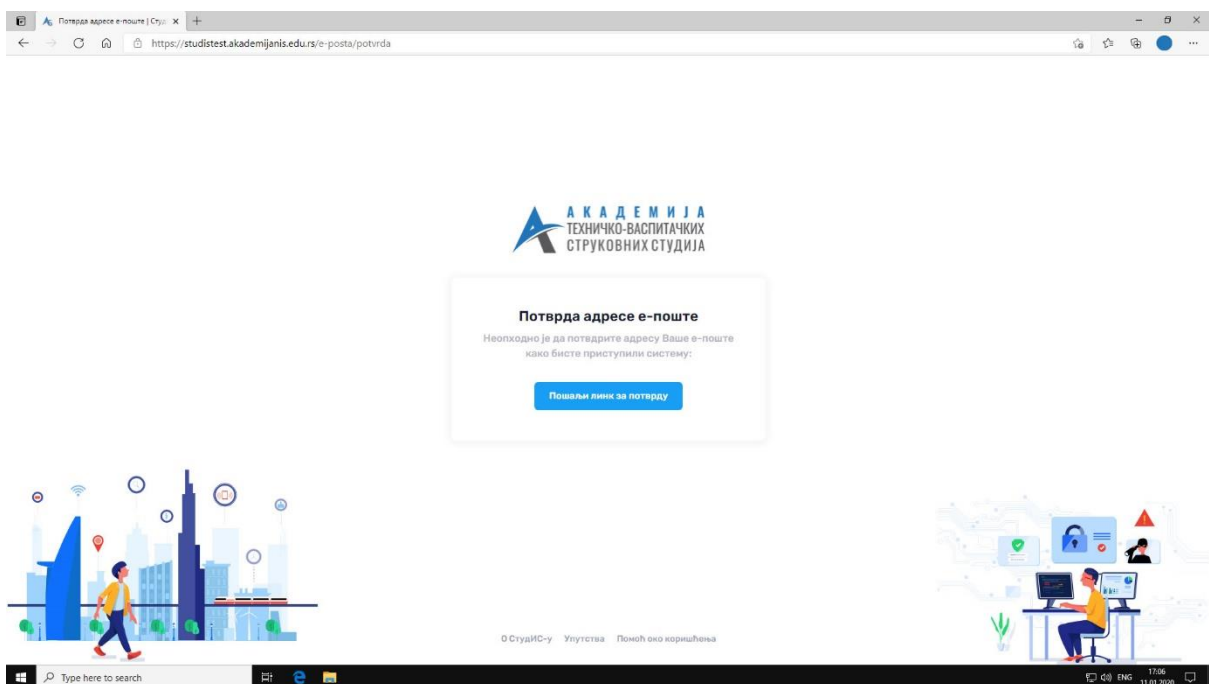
Потврда адресе е-поште | Студ ×
https://studistest.akademijanis.edu.rs/e-posta/potvrda

АКАДЕМИЈА
ТЕХНИЧКО-ВАСПИТАЧКИХ
СТРУКОВНИХ СТУДИЈА

Потврда адресе е-поште
Неопходно је да потврдите адресу Ваше е-поште како бисте приступили систему:

Пошаљи линк за потврду

О СтудИС-у Упутства Помоћ око коришћења

Type here to search
ENG 17:06 11.01.2020